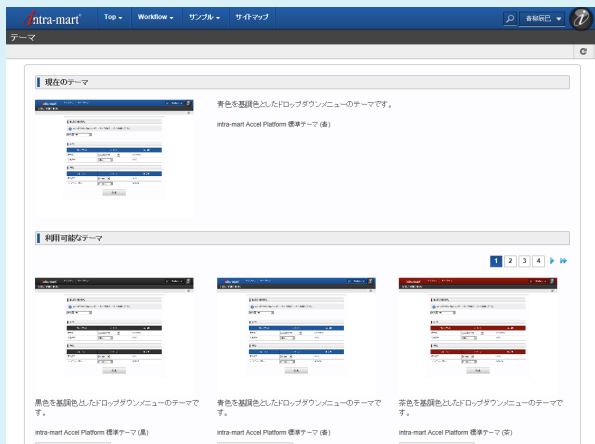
intra-mart

Top ▾ Workflow ▾ サンプル ▾ サイトマップ

青柳辰巳 ▾

テーマ

現在のテーマ

青色を基調色としたドロップダウンメニューのテーマです。

intra-mart Accel Platform 標準テーマ (青)

利用可能なテーマ

1 2 3 4

黒色を基調色としたドロップダウンメニューのテーマです。

intra-mart Accel Platform 標準テーマ (黒)

青色を基調色としたドロップダウンメニューのテーマです。

intra-mart Accel Platform 標準テーマ (青)

茶色を基調色としたドロップダウンメニューのテーマです。

intra-mart Accel Platform 標準テーマ (茶)